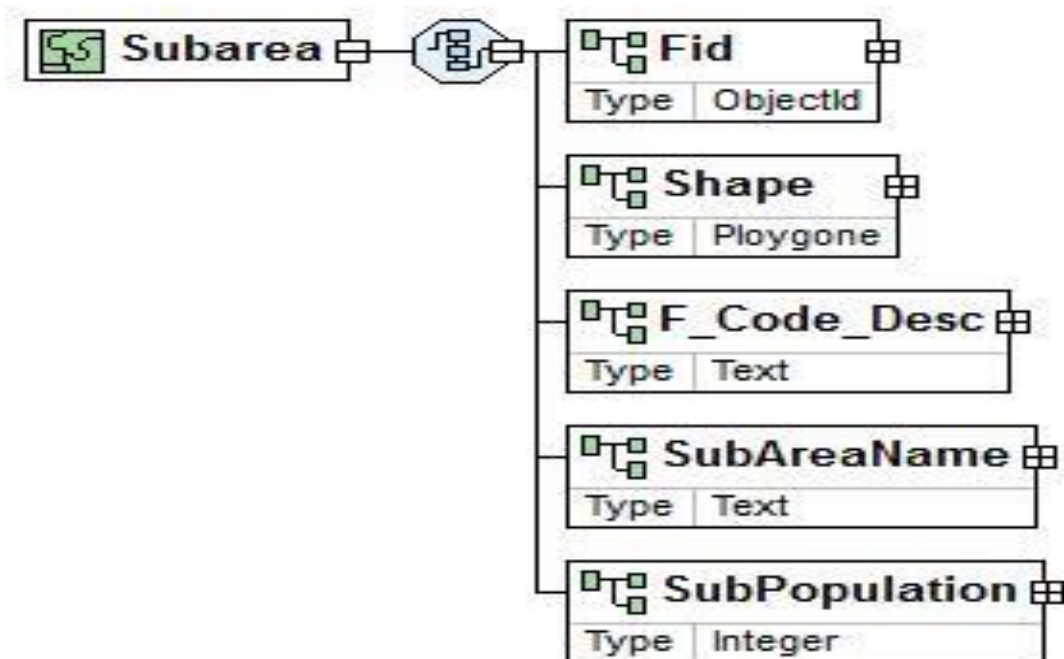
Subarea

Fid
| Type | ObjectId |
|---|---|

Shape
| Type | Ploygone |
|---|---|

F_Code_Desc
| Type | Text |
|---|---|

SubAreaName
| Type | Text |
|---|---|

SubPopulation
| Type | Integer |
|---|---|